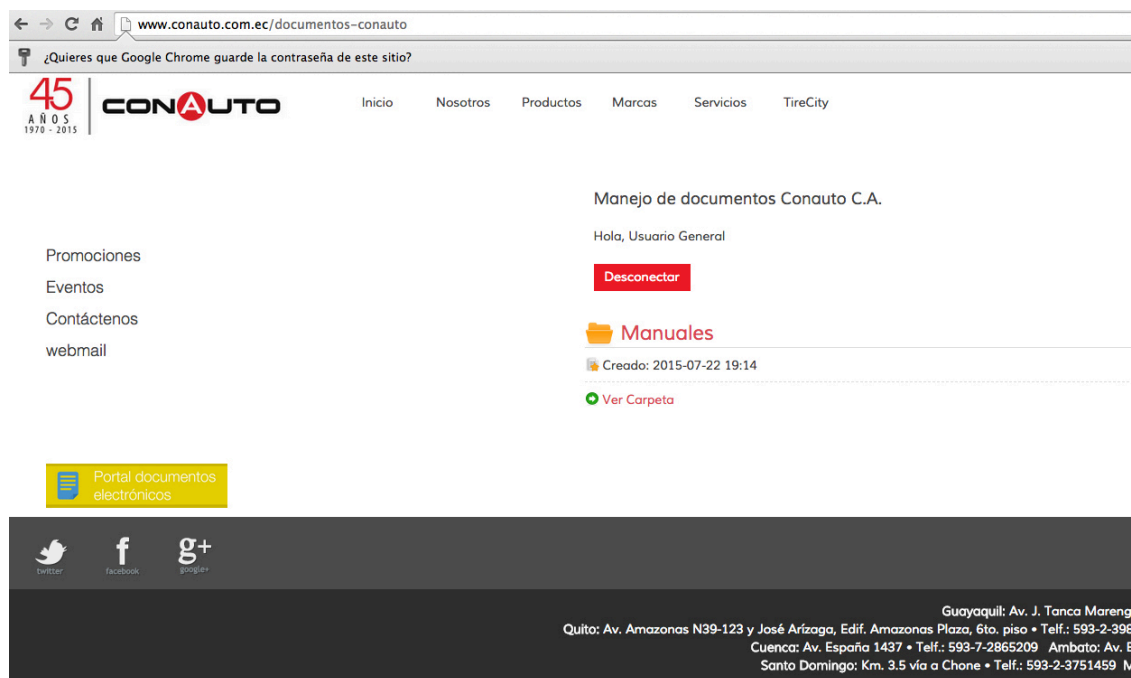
www.conauto.com.ec/documentos-conauto

¿Quieres que Google Chrome guarde la contraseña de este sitio?

45 AÑOS 1970 - 2015

CONAUTO

Inicio Nosotros Productos Marcas Servicios TireCity

Manejo de documentos Conauto C.A.

Hola, Usuario General

Desconectar

Promociones
Eventos
Contáctenos
webmail

Manuales

Creado: 2015-07-22 19:14

Ver Carpeta

Portal documentos electrónicos

twitter facebook google+

Guayaquil: Av. J. Tanca Mareng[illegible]
Quito: Av. Amazonas N39-123 y José Arízaga, Edif. Amazonas Plaza, 6to. piso • Telf.: 593-2-398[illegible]
Cuenca: Av. España 1437 • Telf.: 593-7-2865209 Ambato: Av. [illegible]
Santo Domingo: Km. 3.5 vía a Chone • Telf.: 593-2-3751459 M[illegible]